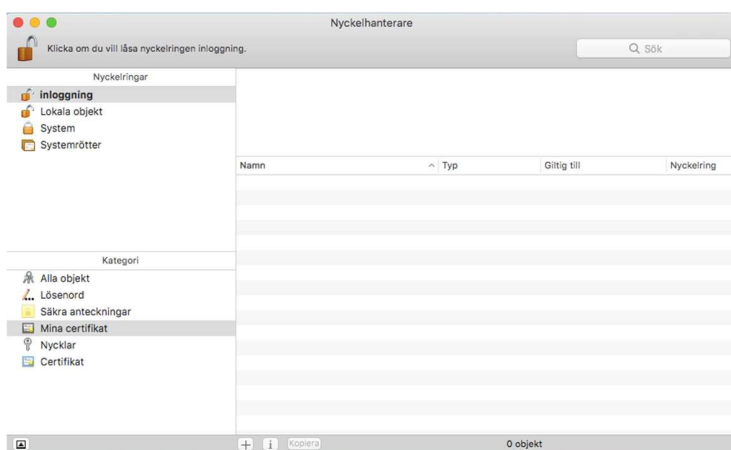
Nyckelhanterare

Klicka om du vill låsa nyckelringen inloggning.

Sök

Nyckelringar
inloggning
Lokala objekt
System
Systemrötter

Kategori
Alla objekt
Lösenord
Säkra anteckningar
Mina certifikat
Nycklar
Certifikat

| Namn | Typ | Giltig till | Nyckelring |
|---|---|---|---|

+ i Kopiera 0 objekt